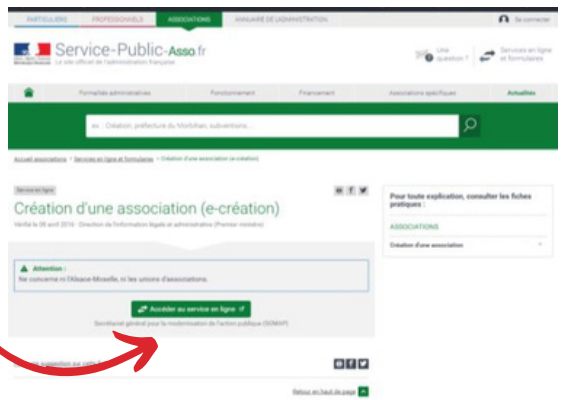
PARTICULIERS PROFESSIONNELS ASSOCIATIONS ANNUAIRE DE L'ADMINISTRATION Se connecter

Service-Public-Asso.fr
Le site officiel de l'administration française

Une question ? Services en ligne et formulaires

Formalités administratives Fonctionnement Financement Associations spécifiques Actualités

ex : Création, préfecture du Morbihan, subventions...

Accueil associations > Services en ligne et formulaires > Création d'une association (e-création)

Service en ligne

Création d'une association (e-création)

Vérifié le 08 avril 2016 - Direction de l'information légale et administrative (Premier ministre)

Attention :
Ne concerne ni l'Alsace-Moselle, ni les unions d'associations.

Accéder au service en ligne

Secrétariat général pour la modernisation de l'action publique (SGMAP)

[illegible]

Retour en haut de page

Pour toute explication, consulter les fiches pratiques :

ASSOCIATIONS

Création d'une association